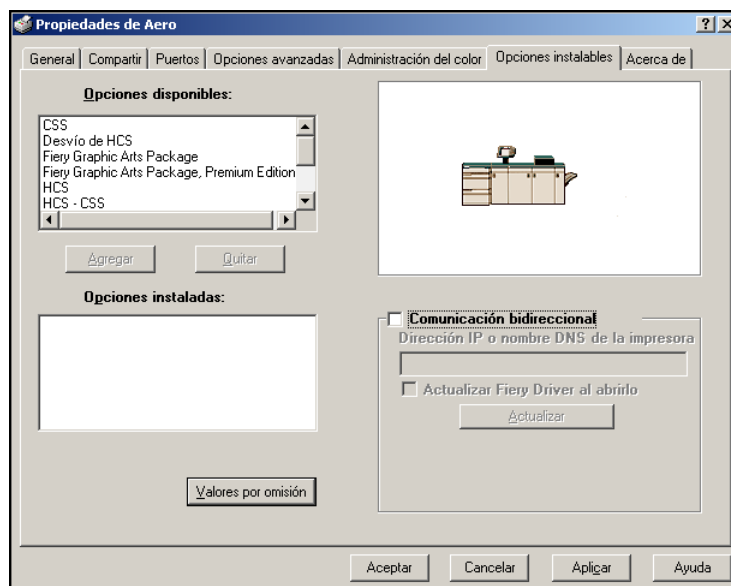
Propiedades de Aero

?

General | Compartir | Puertos | Opciones avanzadas | Administración del color | Opciones instalables | Acerca de

Opciones disponibles:

CSS
Desvío de HCS
Fiery Graphic Arts Package
Fiery Graphic Arts Package, Premium Edition
HCS
HCS - CSS

Agregar

Quitar

Opciones instaladas:

Valores por omisión

Comunicación bidireccional

Dirección IP o nombre DNS de la impresora

Actualizar Fiery Driver al abrirlo

Actualizar

Aceptar

Cancelar

Aplicar

Ayuda